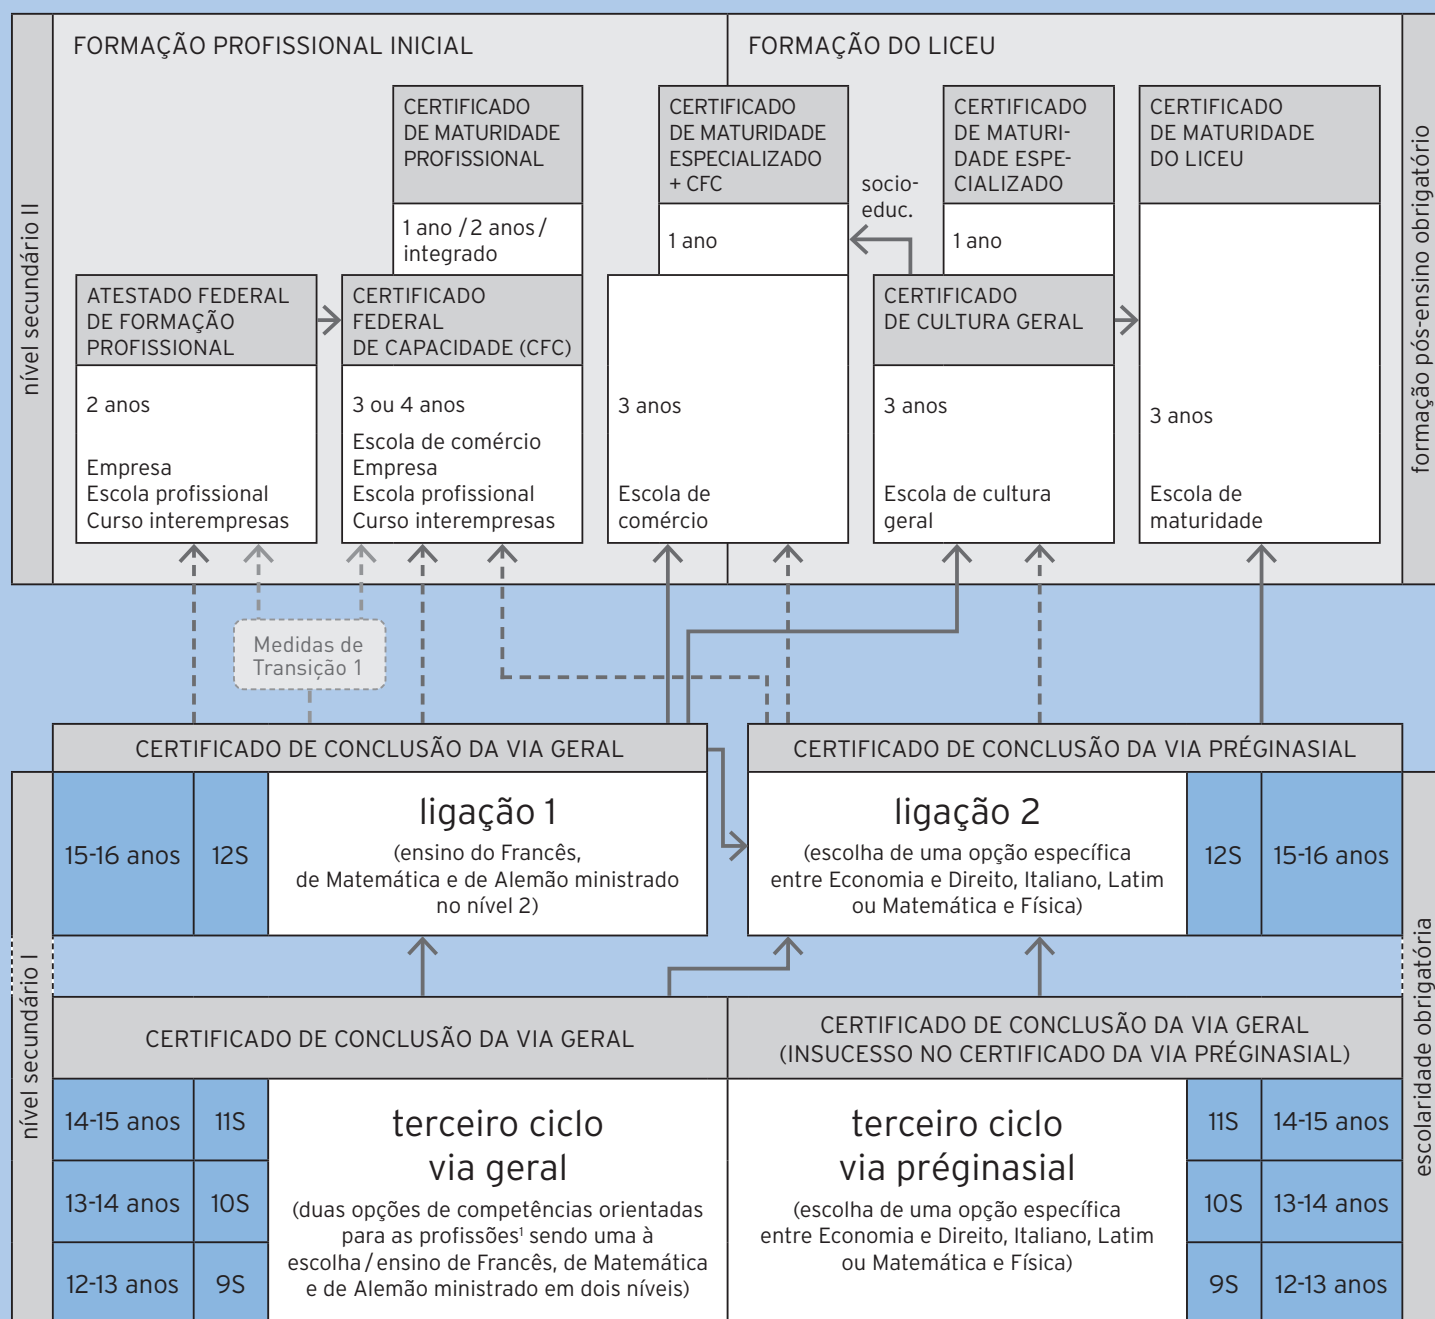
nível secundário II

FORMAÇÃO PROFISSIONAL INICIAL

FORMAÇÃO DO LICEU

CERTIFICADO DE MATURIDADE PROFISSIONAL

1 ano / 2 anos / integrado

CERTIFICADO DE MATURIDADE ESPECIALIZADO + CFC

1 ano

socio-educ.

CERTIFICADO DE MATURIDADE ESPECIALIZADO

1 ano

CERTIFICADO DE MATURIDADE DO LICEU

formação pós-ensino obrigatório

ATESTADO FEDERAL DE FORMAÇÃO PROFISSIONAL

2 anos

Empresa
Escola profissional
Curso interempresas

CERTIFICADO FEDERAL DE CAPACIDADE (CFC)

3 ou 4 anos

Escola de comércio
Empresa
Escola profissional
Curso interempresas

3 anos

Escola de comércio

CERTIFICADO DE CULTURA GERAL

3 anos

Escola de cultura geral

3 anos

Escola de maturidade

Medidas de Transição 1

CERTIFICADO DE CONCLUSÃO DA VIA GERAL

CERTIFICADO DE CONCLUSÃO DA VIA PRÉGINASIAL

nível secundário I

15-16 anos | 12S

ligação 1
(ensino do Francês, de Matemática e de Alemão ministrado no nível 2)

ligação 2
(escolha de uma opção específica entre Economia e Direito, Italiano, Latim ou Matemática e Física)

12S | 15-16 anos

escolaridade obrigatória

CERTIFICADO DE CONCLUSÃO DA VIA GERAL

CERTIFICADO DE CONCLUSÃO DA VIA GERAL
(INSUCESSO NO CERTIFICADO DA VIA PRÉGINASIAL)

14-15 anos | 11S
13-14 anos | 10S
12-13 anos | 9S

terceiro ciclo
via geral
(duas opções de competências orientadas para as profissões¹ sendo uma à escolha / ensino de Francês, de Matemática e de Alemão ministrado em dois níveis)

terceiro ciclo
via préginasial
(escolha de uma opção específica entre Economia e Direito, Italiano, Latim ou Matemática e Física)

11S | 14-15 anos
10S | 13-14 anos
9S | 12-13 anos